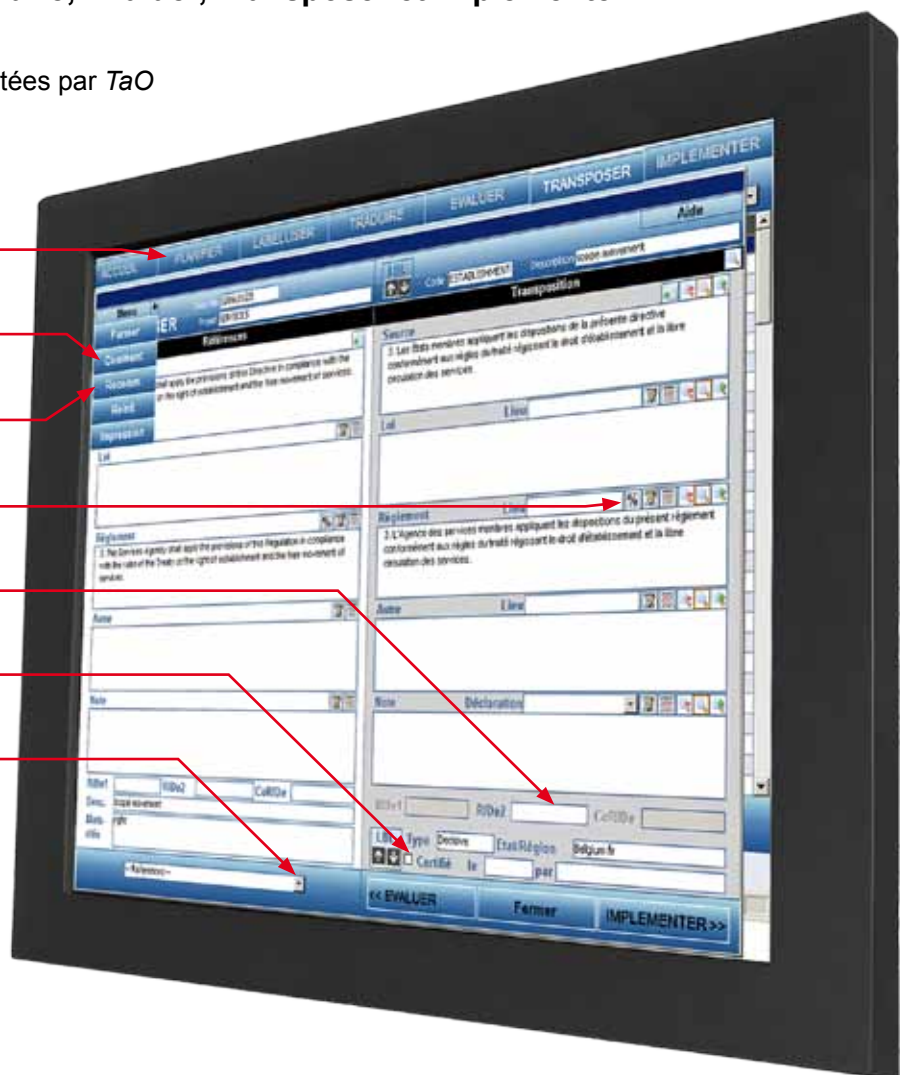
tées par *TaO*

IMPLEMENTER
TRANSPOSER
EVALUER
TRADUIRE
LABELLISER
PURIFIER
ACCUEIL
Aide

Menu
Fermer
Document
Recherche
Retrait
Impression

ER
Références

Code ETABLISSEMENT
Description Libre mouvement
Transposition

Source
3. Les Etats membres appliquent les dispositions de la présente directive conformément aux règles du traité régissant le droit d'établissement et la libre circulation des services.

Lien
Loi

Loi

Lien
Règlement
3. L'Agence des services membres appliquent les dispositions du présent règlement conformément aux règles du traité régissant le droit d'établissement et la libre circulation des services.

Règlement
3. The Services Agency shall apply the provisions of this Regulation in compliance with the rules of the Treaty on the right of establishment and the free movement of services.

Autre
Lien

Autre

Note
Déclaration

Note

RIDe1
RIDe2
CoRIDe
Desc.
Mots-clés

RIDe1
RIDe2
CoRIDe
LRI
Type Directive
Etat/Région Belgium.fr
Certifié
le
par

--Références--

<< EVALUER
Fermer
IMPLEMENTER >>